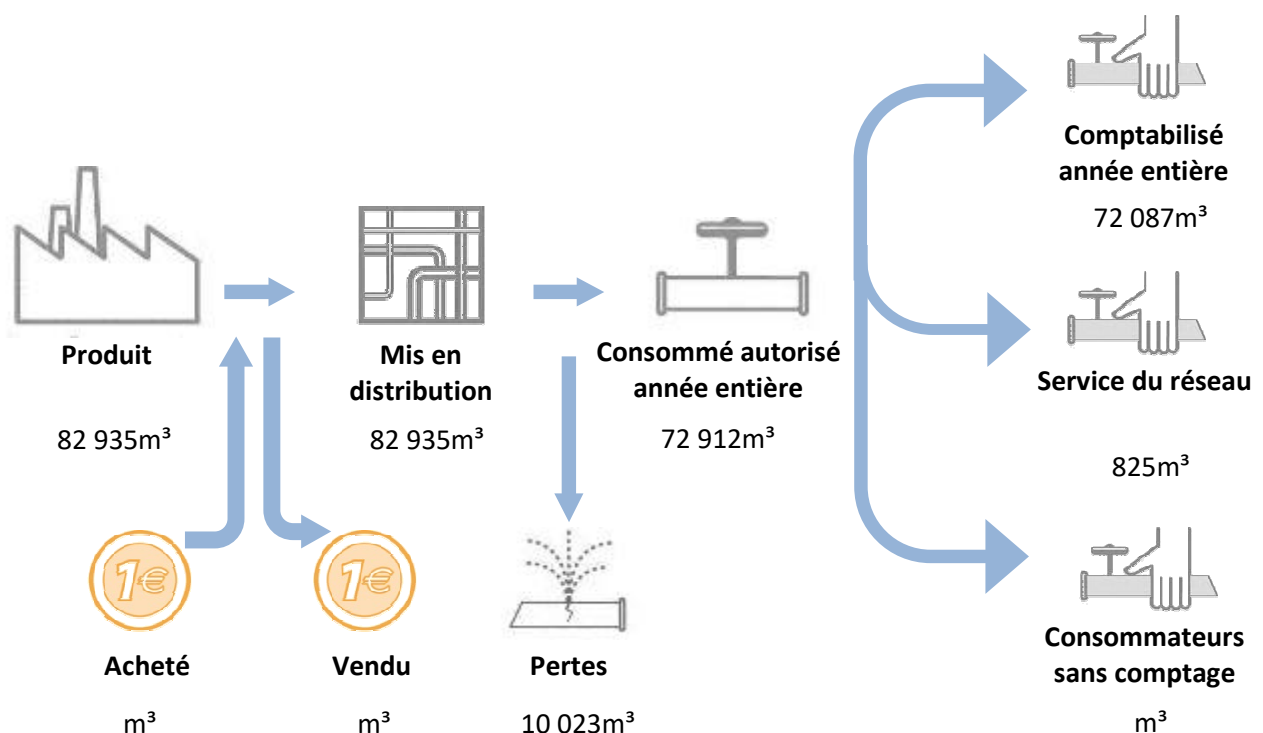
Comptabilisé année entière

72 087m³

Produit

82 935m³

Mis en distribution

82 935m³

Consommé autorisé année entière

72 912m³

Service du réseau

825m³

Acheté

m³

Vendu

m³

Pertes

10 023m³

Consommateurs sans comptage

m³